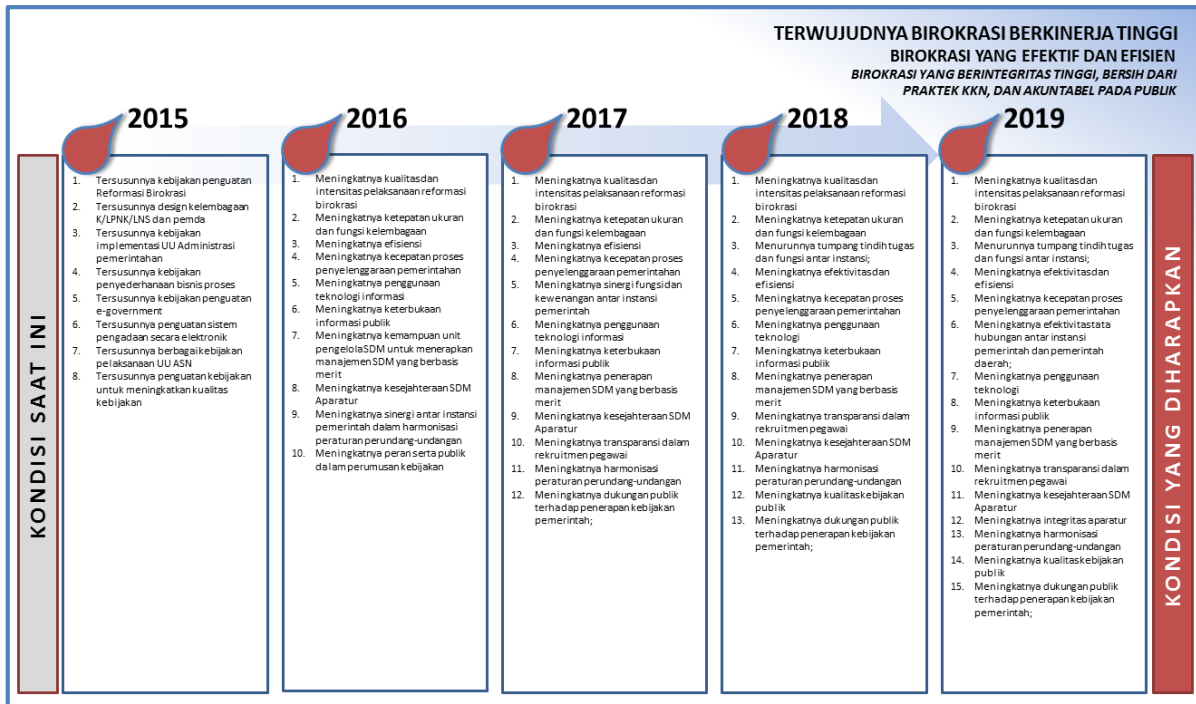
TERWUJUDNYA BIROKRASI BERKINERJA TINGGI
BIROKRASI YANG EFEKTIF DAN EFISIEN
BIROKRASI YANG BERINTEGRITAS TINGGI, BERSIH DARI PRAKTEK KKN, DAN AKUNTABEL PADA PUBLIK

KONDISI SAAT INI

2015
1. Tersusunnya kebijakan penguatan Reformasi Birokrasi
2. Tersusunnya design kelembagaan K/LPNK/LNS dan pemda
3. Tersusunnya kebijakan implementasi UU Administrasi pemerintahan
4. Tersusunnya kebijakan penyederhanaan bisnis proses
5. Tersusunnya kebijakan penguatan e-government
6. Tersusunnya penguatan sistem pengadaan secara elektronik
7. Tersusunnya berbagai kebijakan pelaksanaan UU ASN
8. Tersusunnya penguatan kebijakan untuk meningkatkan kualitas kebijakan

2016
1. Meningkatnya kualitas dan intensitas pelaksanaan reformasi birokrasi
2. Meningkatnya ketepatan ukuran dan fungsi kelembagaan
3. Meningkatnya efisiensi
4. Meningkatnya kecepatan proses penyelenggaraan pemerintahan
5. Meningkatnya penggunaan teknologi informasi
6. Meningkatnya keterbukaan informasi publik
7. Meningkatnya kemampuan unit pengelola SDM untuk menerapkan manajemen SDM yang berbasis merit
8. Meningkatnya kesejahteraan SDM Aparatur
9. Meningkatnya sinergi antar instansi pemerintah dalam harmonisasi peraturan perundang-undangan
10. Meningkatnya peran serta publik dalam perumusan kebijakan

2017
1. Meningkatnya kualitas dan intensitas pelaksanaan reformasi birokrasi
2. Meningkatnya ketepatan ukuran dan fungsi kelembagaan
3. Meningkatnya efisiensi
4. Meningkatnya kecepatan proses penyelenggaraan pemerintahan
5. Meningkatnya sinergi fungsi dan kewenangan antar instansi pemerintah
6. Meningkatnya penggunaan teknologi informasi
7. Meningkatnya keterbukaan informasi publik
8. Meningkatnya penerapan manajemen SDM yang berbasis merit
9. Meningkatnya kesejahteraan SDM Aparatur
10. Meningkatnya transparansi dalam rekruitmen pegawai
11. Meningkatnya harmonisasi peraturan perundang-undangan
12. Meningkatnya dukungan publik terhadap penerapan kebijakan pemerintah;

2018
1. Meningkatnya kualitas dan intensitas pelaksanaan reformasi birokrasi
2. Meningkatnya ketepatan ukuran dan fungsi kelembagaan
3. Menurunnya tumpang tindih tugas dan fungsi antar instansi;
4. Meningkatnya efektivitas dan efisiensi
5. Meningkatnya kecepatan proses penyelenggaraan pemerintahan
6. Meningkatnya penggunaan teknologi
7. Meningkatnya keterbukaan informasi publik
8. Meningkatnya penerapan manajemen SDM yang berbasis merit
9. Meningkatnya transparansi dalam rekruitmen pegawai
10. Meningkatnya kesejahteraan SDM Aparatur
11. Meningkatnya harmonisasi peraturan perundang-undangan
12. Meningkatnya kualitas kebijakan publik
13. Meningkatnya dukungan publik terhadap penerapan kebijakan pemerintah;

2019
1. Meningkatnya kualitas dan intensitas pelaksanaan reformasi birokrasi
2. Meningkatnya ketepatan ukuran dan fungsi kelembagaan
3. Menurunnya tumpang tindih tugas dan fungsi antar instansi;
4. Meningkatnya efektivitas dan efisiensi
5. Meningkatnya kecepatan proses penyelenggaraan pemerintahan
6. Meningkatnya efektivitas tata hubungan antar instansi pemerintah dan pemerintah daerah;
7. Meningkatnya penggunaan teknologi
8. Meningkatnya keterbukaan informasi publik
9. Meningkatnya penerapan manajemen SDM yang berbasis merit
10. Meningkatnya transparansi dalam rekruitmen pegawai
11. Meningkatnya kesejahteraan SDM Aparatur
12. Meningkatnya integritas aparatur
13. Meningkatnya harmonisasi peraturan perundang-undangan
14. Meningkatnya kualitas kebijakan publik
15. Meningkatnya dukungan publik terhadap penerapan kebijakan pemerintah;

KONDISI YANG DIHARAPKAN